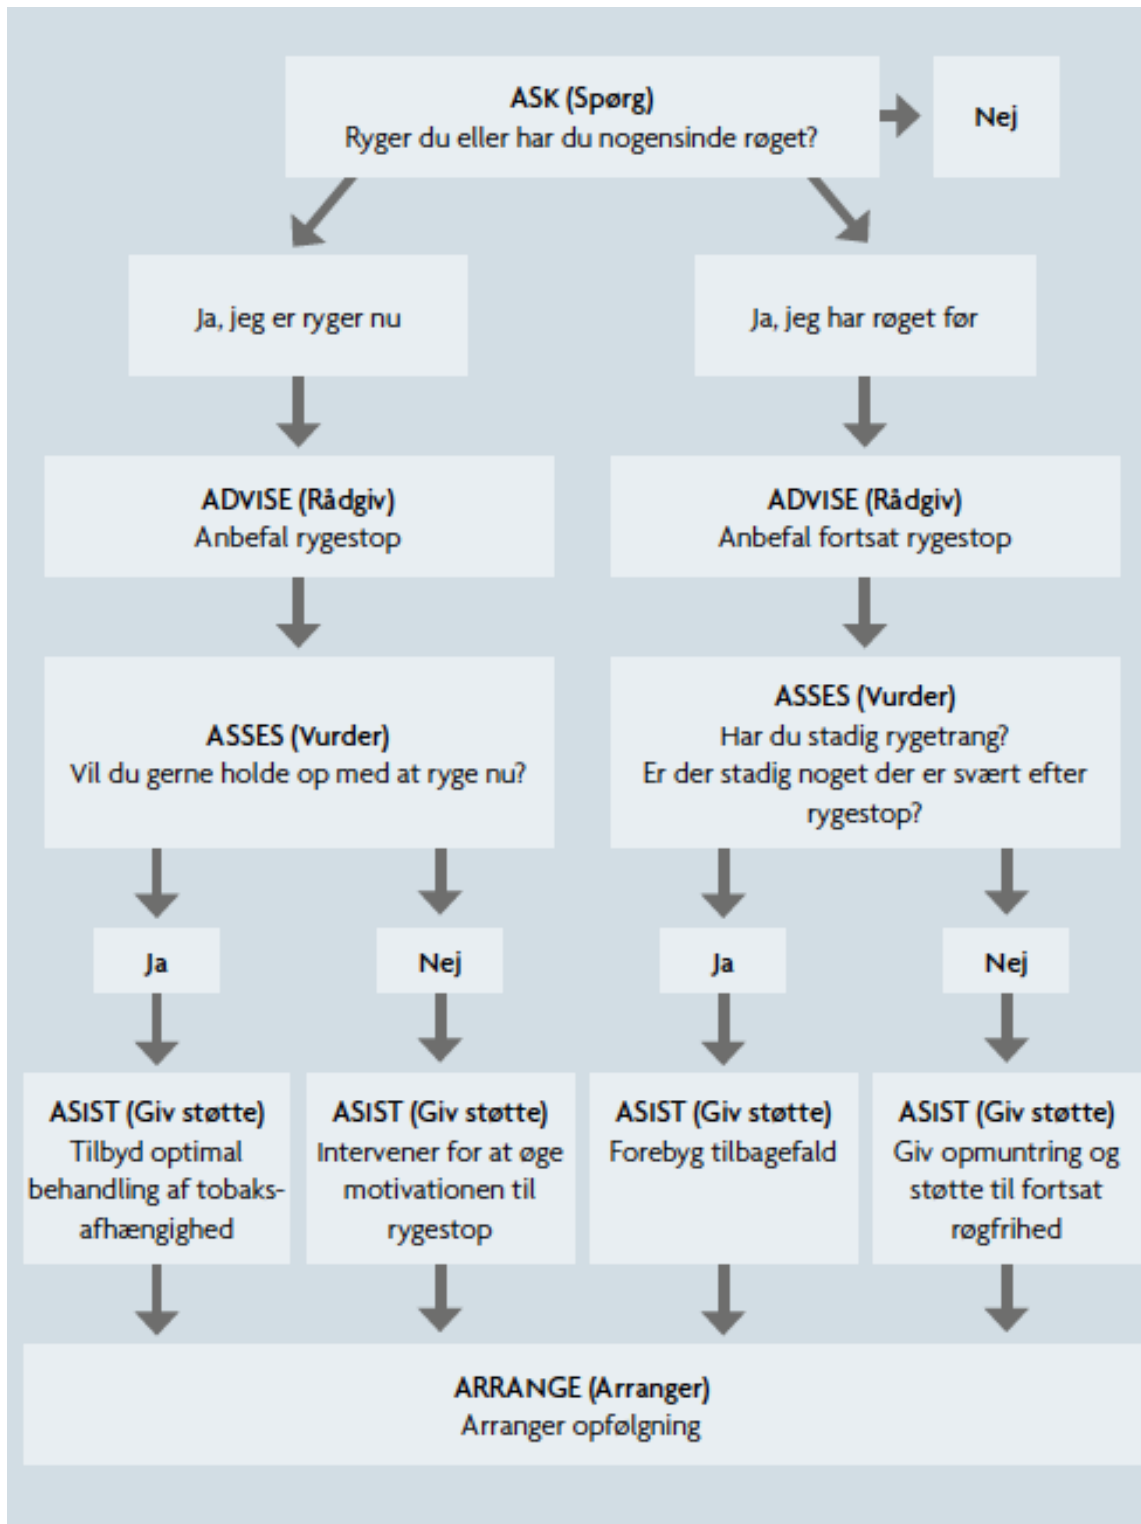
ASK (Spørg)
Ryger du eller har du nogensinde røget?

Nej

Ja, jeg er ryger nu

Ja, jeg har røget før

ADVISE (Rådgiv)
Anbefal rygestop

ADVISE (Rådgiv)
Anbefal fortsat rygestop

ASSES (Vurder)
Vil du gerne holde op med at ryge nu?

ASSES (Vurder)
Har du stadig rygetrang?
Er der stadig noget der er svært efter rygestop?

Ja

Nej

Ja

Nej

ASIST (Giv støtte)
Tilbyd optimal behandling af tobaksafhængighed

ASIST (Giv støtte)
Intervener for at øge motivationen til rygestop

ASIST (Giv støtte)
Forebyg tilbagefald

ASIST (Giv støtte)
Giv opmuntring og støtte til fortsat røgfrihed

ARRANGE (Arranger)
Arranger opfølgning